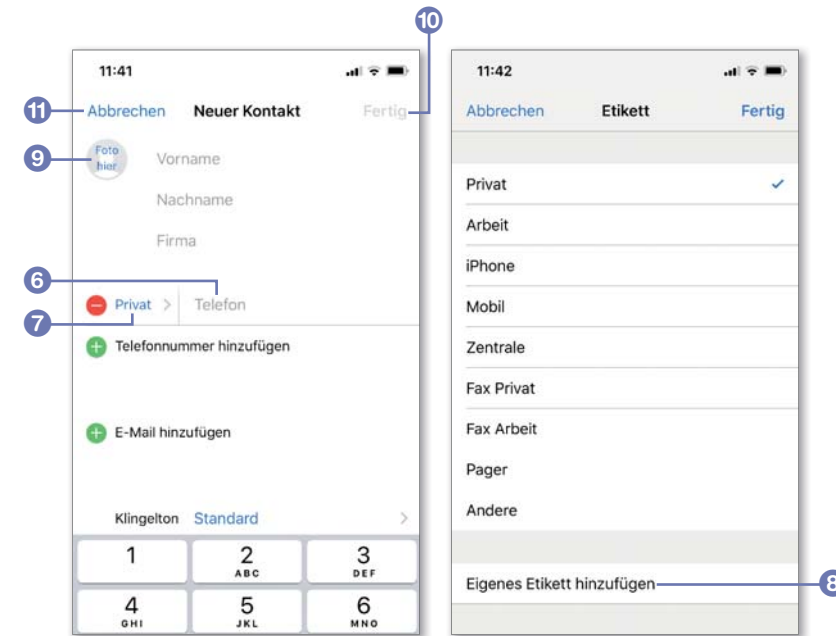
10

11:41

11 Abbrechen Neuer Kontakt Fertig

9 Foto hier

Vorname

Nachname

Firma

6

Privat > Telefon

7

Telefonnummer hinzufügen

E-Mail hinzufügen

Klingelton Standard >

| 1 | 2 ABC | 3 DEF |
|---|---|---|
| 4 GHI | 5 JKL | 6 MNO |

11:42

Abbrechen Etikett Fertig

Privat ✓

Arbeit

iPhone

Mobil

Zentrale

Fax Privat

Fax Arbeit

Pager

Andere

Eigenes Etikett hinzufügen 8